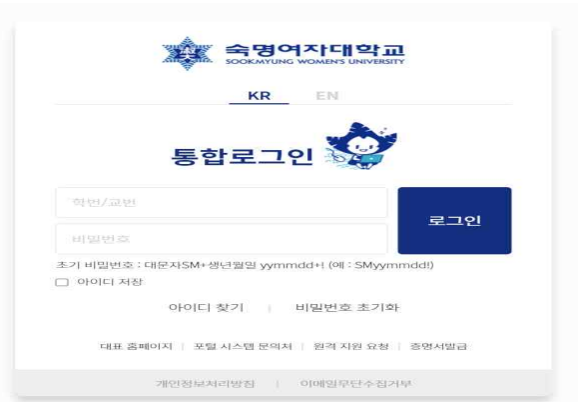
숙명여자대학교
SOOKMYUNG WOMEN'S UNIVERSITY

KR EN

통합로그인

학번/교번

비밀번호

로그인

초기 비밀번호 : 대문자SM+생년월일 yymmdd+! (예 : SMyymmdd!)

아이디 저장

아이디 찾기 | 비밀번호 초기화

대표 홈페이지 | 포털 시스템 문의처 | 원격 지원 요청 | 증명서발급

개인정보처리방침 | 이메일무단수집거부